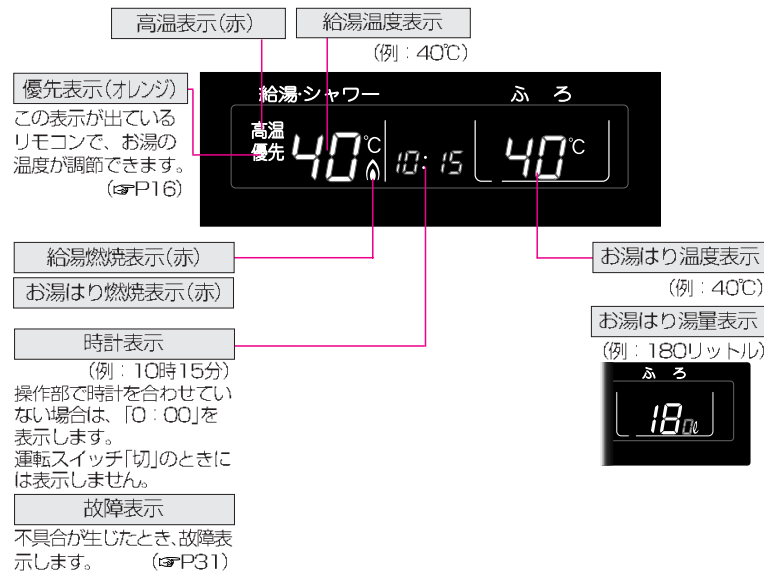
高温表示(赤)

給湯温度表示
(例:40℃)

優先表示(オレンジ)
この表示が出ているリモコンで、お湯の温度が調節できます。
(☞P16)

給湯·シャワー

ふろ

高温
優先

40℃

10:15

40℃

給湯燃焼表示(赤)

お湯はり燃焼表示(赤)

お湯はり温度表示
(例:40℃)

お湯はり湯量表示
(例:180リットル)

ふろ

18

時計表示
(例:10時15分)
操作部で時計を合わせていない場合は、「0:00」を表示します。
運転スイッチ「切」のときには表示しません。

故障表示
不具合が生じたとき、故障表示します。 (☞P31)